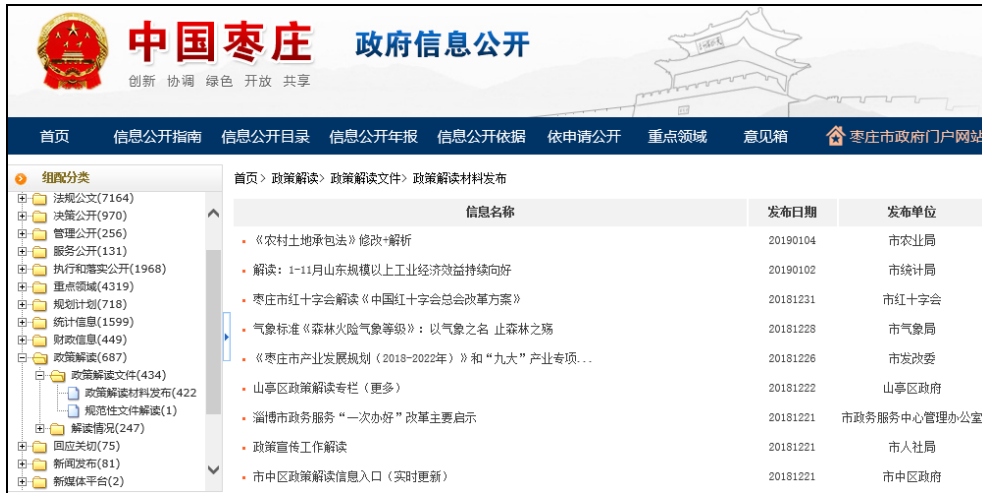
中国枣庄 政府信息公开

创新 协调 绿色 开放 共享

首页 信息公开指南 信息公开目录 信息公开年报 信息公开依据 依申请公开 重点领域 意见箱 枣庄市政府门户网站

组配分类

法规公文(7164)
决策公开(970)
管理公开(256)
服务公开(131)
执行和落实公开(1968)
重点领域(4319)
规划计划(718)
统计信息(1599)
财政信息(449)
政策解读(687)
政策解读文件(434)
政策解读材料发布(422
规范性文件解读(1)
解读情况(247)
回应关切(75)
新闻发布(81)
新媒体平台(2)

首页 > 政策解读 > 政策解读文件 > 政策解读材料发布

| 信息名称 | 发布日期 | 发布单位 |
|---|---|---|
| 《农村土地承包法》修改+解析 | 20190104 | 市农业局 |
| 解读：1-11月山东规模以上工业经济效益持续向好 | 20190102 | 市统计局 |
| 枣庄市红十字会解读《中国红十字会总会改革方案》 | 20181231 | 市红十字会 |
| 气象标准《森林火险气象等级》：以气象之名 止森林之殇 | 20181228 | 市气象局 |
| 《枣庄市产业发展规划（2018-2022年）》和“九大”产业专项... | 20181226 | 市发改委 |
| 山亭区政策解读专栏（更多） | 20181222 | 山亭区政府 |
| 淄博市政务服务“一次办好”改革主要启示 | 20181221 | 市政务服务中心管理办公室 |
| 政策宣传工作解读 | 20181221 | 市人社局 |
| 市中区政策解读信息入口（实时更新） | 20181221 | 市中区政府 |